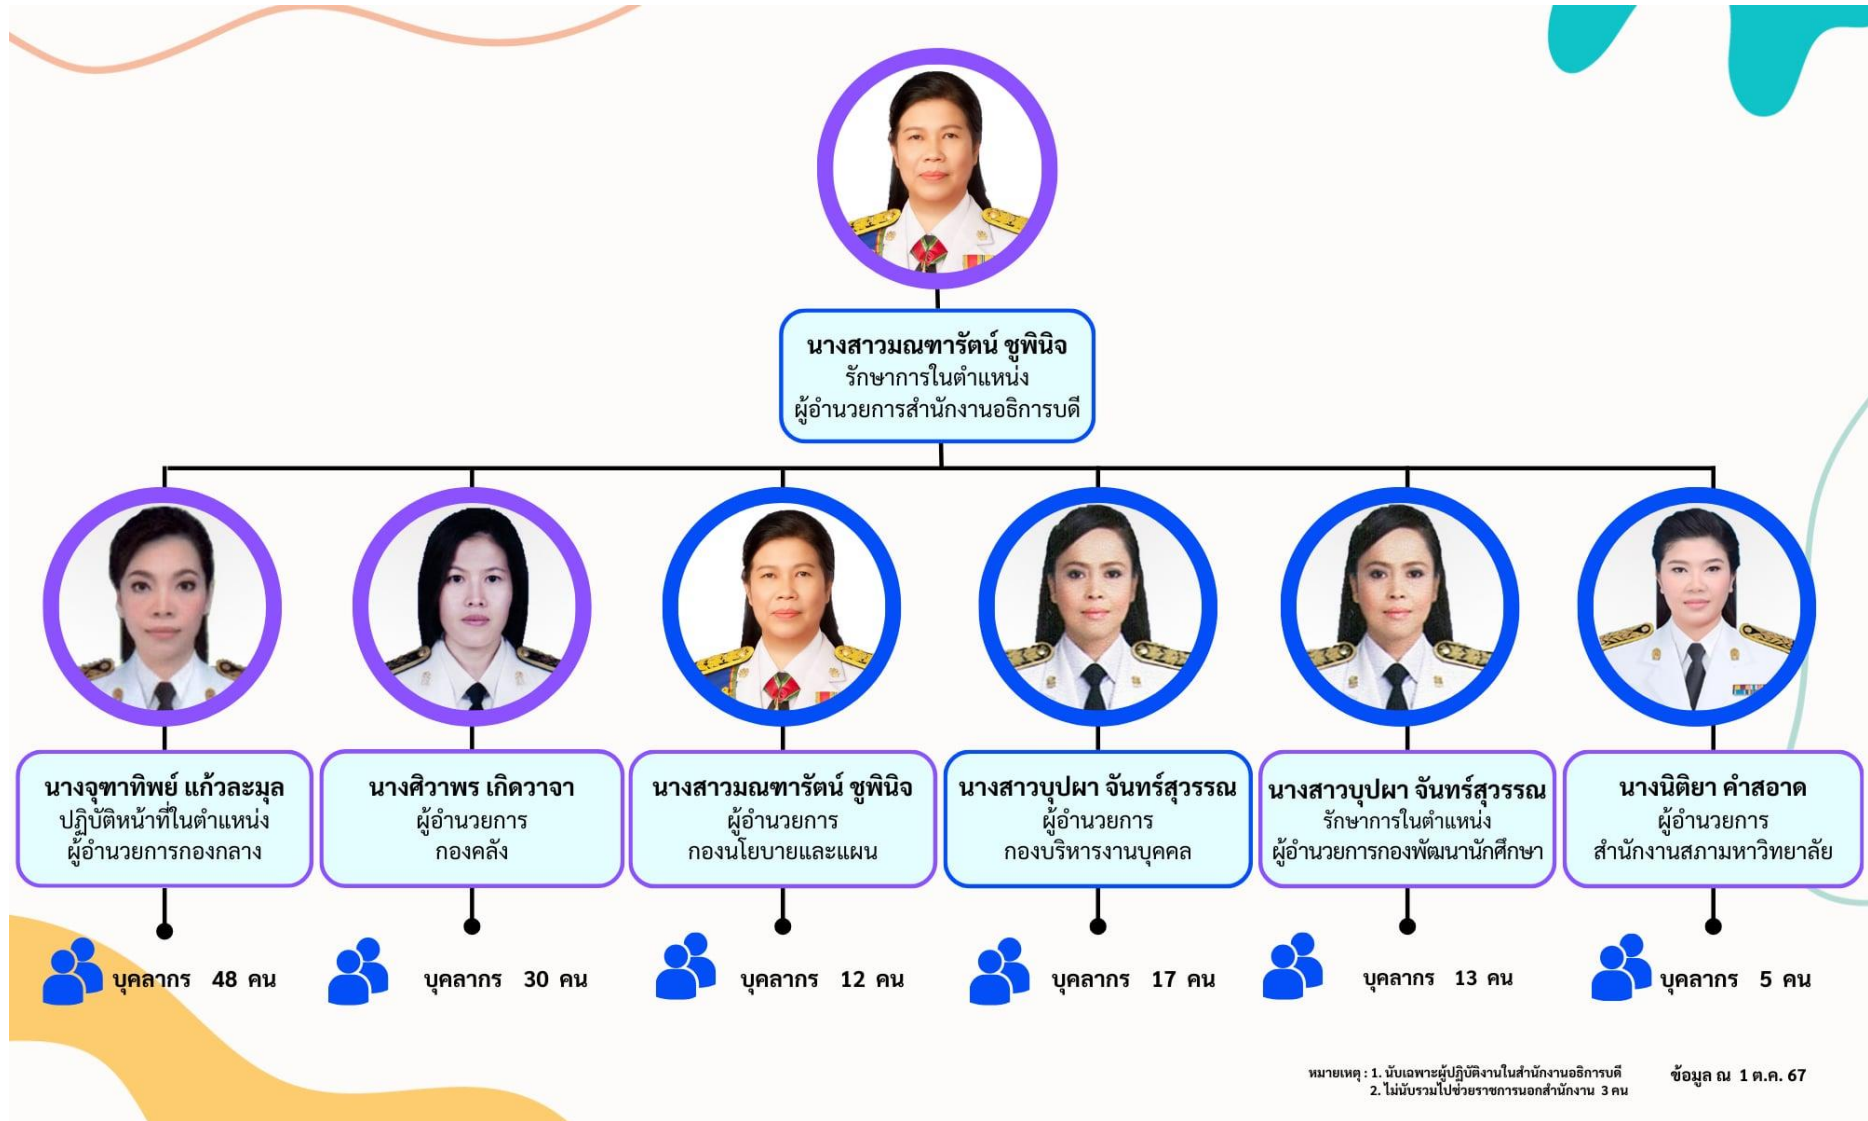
นางสาวมณฑารัตน์ ชูพินิจ
รักษาการในตำแหน่ง
ผู้อำนวยการสำนักงานอธิการบดี

นางจุฑาทิพย์ แก้วละมุล
ปฏิบัติหน้าที่ในตำแหน่ง
ผู้อำนวยการกองกลาง

บุคลากร 48 คน

นางศิวาพร เกิดวาจา
ผู้อำนวยการ
กองคลัง

บุคลากร 30 คน

นางสาวมณฑารัตน์ ชูพินิจ
ผู้อำนวยการ
กองนโยบายและแผน

บุคลากร 12 คน

นางสาวบุปผา จันทร์สุวรรณ
ผู้อำนวยการ
กองบริหารงานบุคคล

บุคลากร 17 คน

นางสาวบุปผา จันทร์สุวรรณ
รักษาการในตำแหน่ง
ผู้อำนวยการกองพัฒนานักศึกษา

บุคลากร 13 คน

นางนิติยา คำสอาด
ผู้อำนวยการ
สำนักงานสภามหาวิทยาลัย

บุคลากร 5 คน

หมายเหตุ : 1. นับเฉพาะผู้ปฏิบัติงานในสำนักงานอธิการบดี
2. ไม่นับรวมไปช่วยราชการนอกสำนักงาน 3 คน

ข้อมูล ณ 1 ต.ค. 67